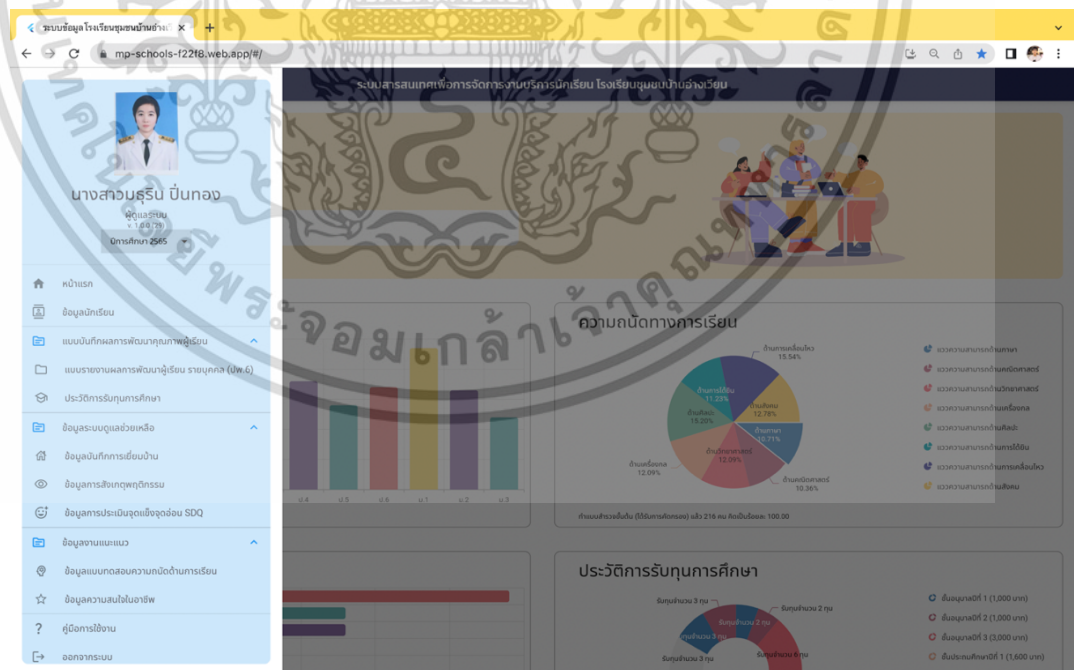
ระบบข้อมูลโรงเรียนชุมชนบ้านอ่าง ×
mp-schools-f22f8.web.app/#/

ระบบสารสนเทศเพื่อการจัดการงานบริการนักเรียน โรงเรียนชุมชนบ้านอ่างเรียน

นางสาวมธุริน ปิ่นทอง
ผู้ดูแลระบบ
v. 1.0.0 (29)
ปีการศึกษา 2565

หน้าแรก
ข้อมูลนักเรียน
แบบบันทึกผลการพัฒนาคุณภาพผู้เรียน
แบบรายงานผลการพัฒนาผู้เรียน รายบุคคล (ปพ.6)
ประวัติการรับทุนการศึกษา
ข้อมูลระบบดูแลช่วยเหลือ
ข้อมูลบันทึกการเยี่ยมบ้าน
ข้อมูลการสังเกตพฤติกรรม
ข้อมูลการประเมินจุดแข็งจุดอ่อน SDQ
ข้อมูลงานแนะแนว
ข้อมูลแบบทดสอบความถนัดด้านการเรียน
ข้อมูลความสนใจในอาชีพ
คู่มือการใช้งาน
ออกจากระบบ

ป.4 ป.5 ป.6 ม.1 ม.2 ม.3

ความถนัดทางการเรียน
ด้านการเคลื่อนไหว 15.54%
ด้านการได้ยิน 11.33%
ด้านสังคม 12.78%
ด้านศิลปะ 19.26%
ด้านภาษา 15.71%
ด้านวิทยาศาสตร์ 12.39%
ด้านเครื่องกล 12.09%
ด้านคณิตศาสตร์ 10.36%

แนวความสามารถด้านภาษา
แนวความสามารถด้านคณิตศาสตร์
แนวความสามารถด้านวิทยาศาสตร์
แนวความสามารถด้านเครื่องกล
แนวความสามารถด้านศิลปะ
แนวความสามารถด้านการได้ยิน
แนวความสามารถด้านการเคลื่อนไหว
แนวความสามารถด้านสังคม

ทำแบบสำรวจทั้งสิ้น (ได้รับการคัดกรอง) แล้ว 216 คน คิดเป็นร้อยละ 100.00

ประวัติการรับทุนการศึกษา
รับทุนจำนวน 3 ทุน
รับทุนจำนวน 2 ทุน
รับทุนจำนวน 2 ทุน
รับทุนจำนวน 3 ทุน
รับทุนจำนวน 6 ทุน
ชั้นอนุบาลปีที่ 1 (1,000 บาท)
ชั้นอนุบาลปีที่ 2 (1,000 บาท)
ชั้นอนุบาลปีที่ 3 (1,000 บาท)
ชั้นประถมศึกษาปีที่ 1 (1,600 บาท)